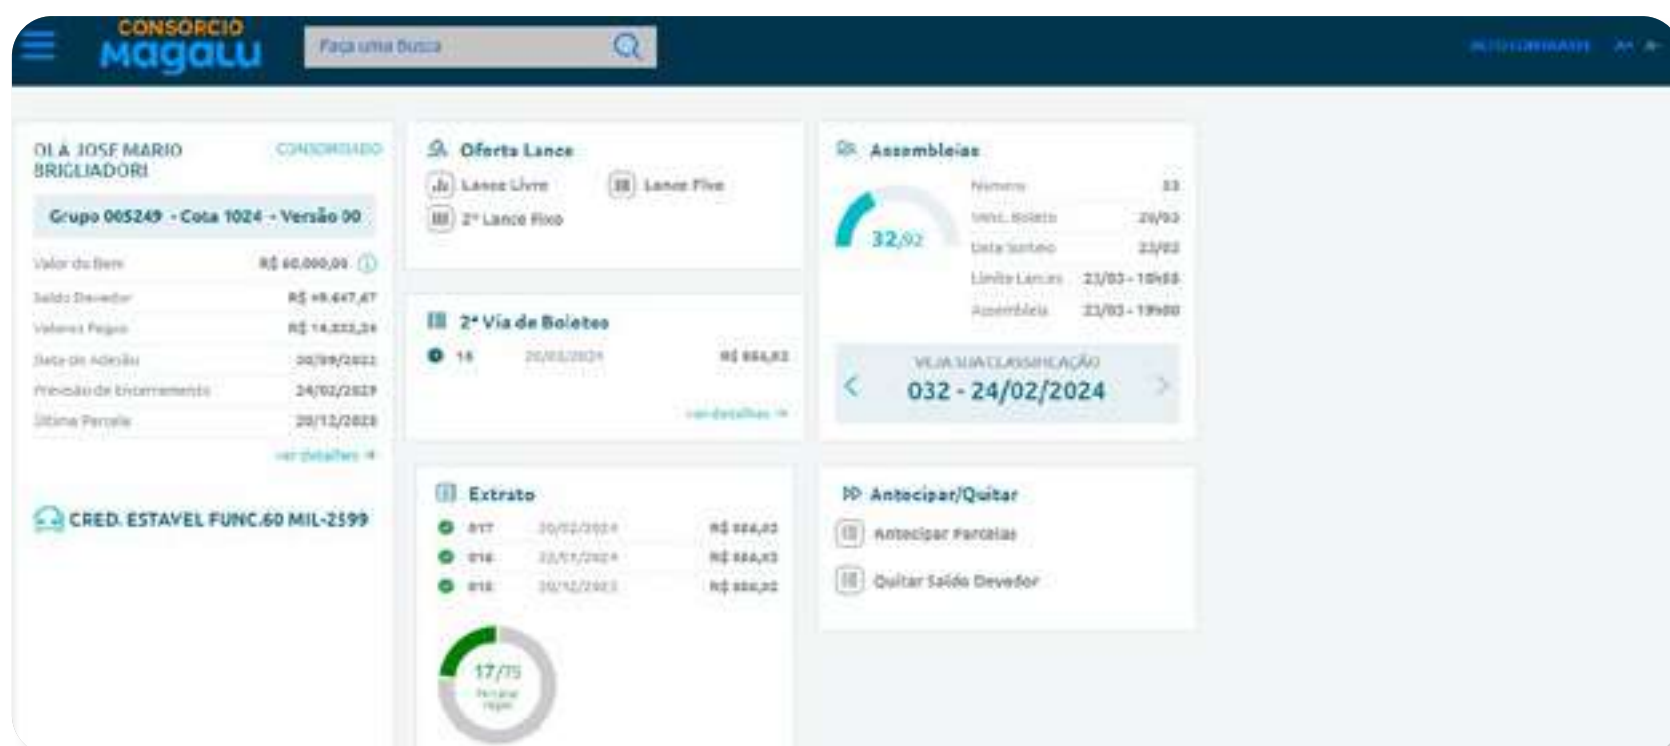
CONSÓRCIO
magalu

Faça uma Busca

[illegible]

OLÁ JOSE MARIO BRIGLIADORI
CONSORCIADO

Grupo 005249 - Cota 1024 - Versão 00

Valor do Bem R$ 60.000,00
Saldo Devedor R$ 45.647,47
Valores Pagos R$ 14.333,24
Data de Adesão 30/09/2022
Previsão de Encerramento 24/02/2029
Última Parcela 20/12/2028
ver detalhes →

CRED. ESTAVEL FUNC.60 MIL-2599

Oferta Lance
Lance Livre
Lance Fixo
2º Lance Fixo

2ª Via de Boletos
18 20/03/2024 R$ 884,82
ver detalhes →

Extrato
017 20/02/2024 R$ 884,82
016 22/01/2024 R$ 884,82
015 20/12/2023 R$ 884,82

17/75
Parcelas Pagas

Assembleias
32,92
Número 33
Venc. Boleto 20/03
Data Sorteio 23/03
Limite Lances 23/03 - 10h00
Assembleia 23/03 - 19h00

VEJA SUA CLASSIFICAÇÃO
032 - 24/02/2024

Antecipar/Quitar
Antecipar Parcelas
Quitar Saldo Devedor